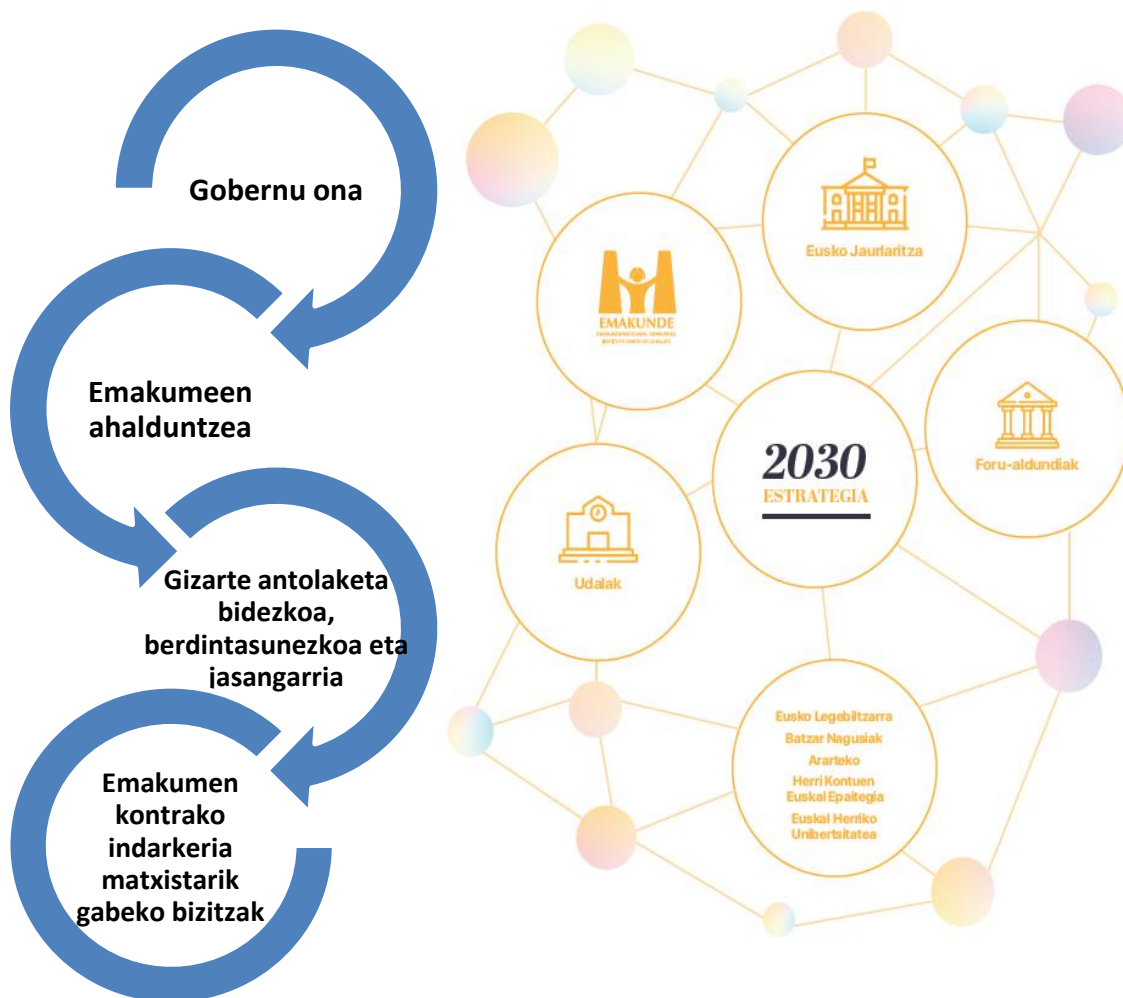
Gobernu ona

Emakumeen ahalduntzea

Gizarte antolaketa bidezkoa, berdintasunezkoa eta jasangarria

Emakumen kontrako indarkeria matxistarik gabeko bizitzak

Eusko Jaurlaritza

EMAKUNDE

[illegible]

2030 ESTRATEGIA

Foru-aldundiak

Udalak

Eusko Legebiltzarra
Batzar Nagusiak
Ararteko
Herri Kontuen Euskal Epaitegia
Euskal Herriko Unibertsitatea